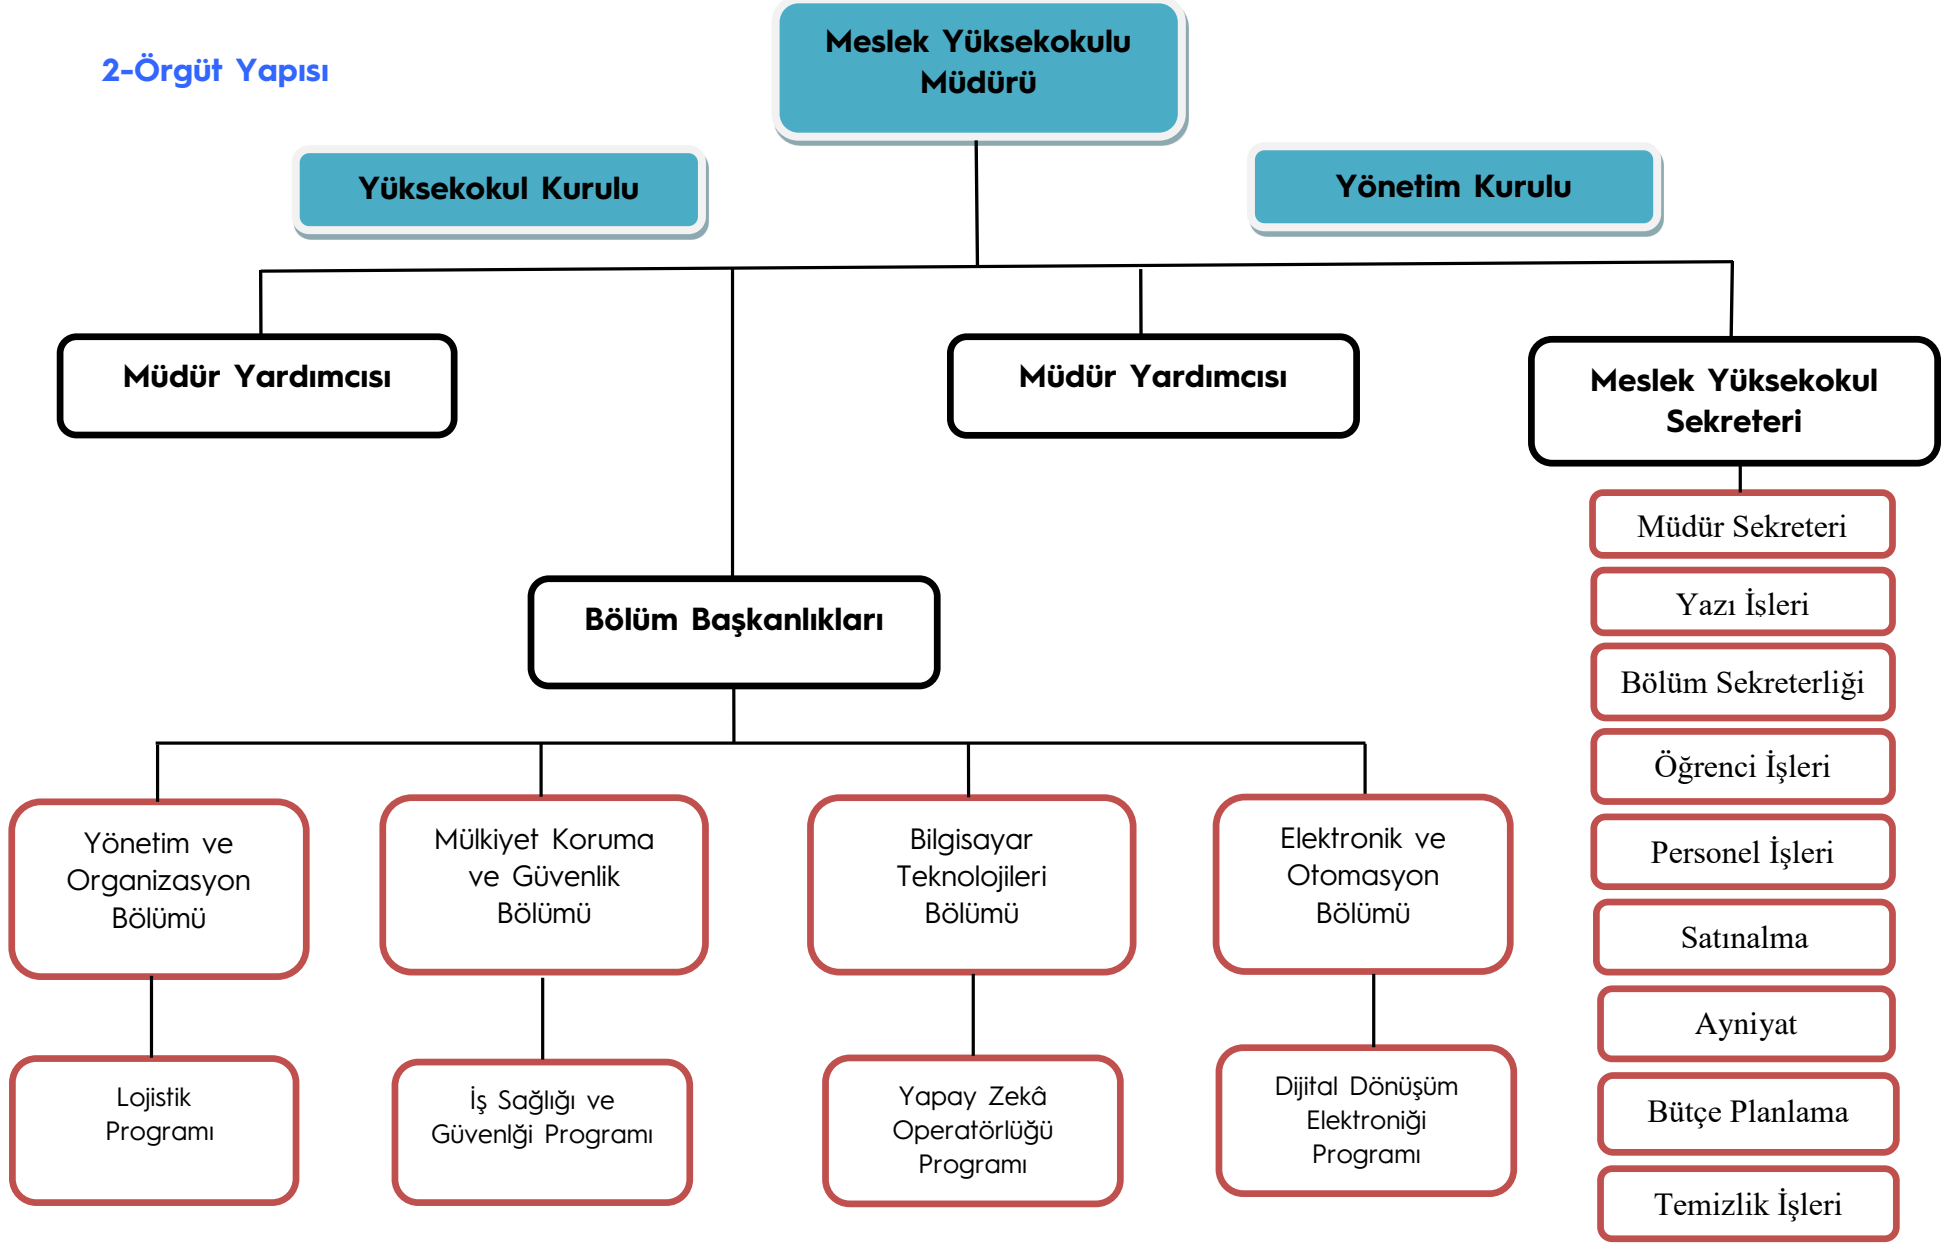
2-Örgüt Yapısı

Meslek Yüksekokulu Müdürü

Yüksekokul Kurulu

Yönetim Kurulu

Müdür Yardımcısı

Müdür Yardımcısı

Meslek Yüksekokul Sekreteri

Müdür Sekreteri

Yazı İşleri

Bölüm Sekreterliği

Öğrenci İşleri

Personel İşleri

Satınalma

Ayniyat

Bütçe Planlama

Temizlik İşleri

Bölüm Başkanlıkları

Yönetim ve Organizasyon Bölümü

Mülkiyet Koruma ve Güvenlik Bölümü

Bilgisayar Teknolojileri Bölümü

Elektronik ve Otomasyon Bölümü

Lojistik Programı

İş Sağlığı ve Güvenliği Programı

Yapay Zekâ Operatörlüğü Programı

Dijital Dönüşüm Elektroniği Programı